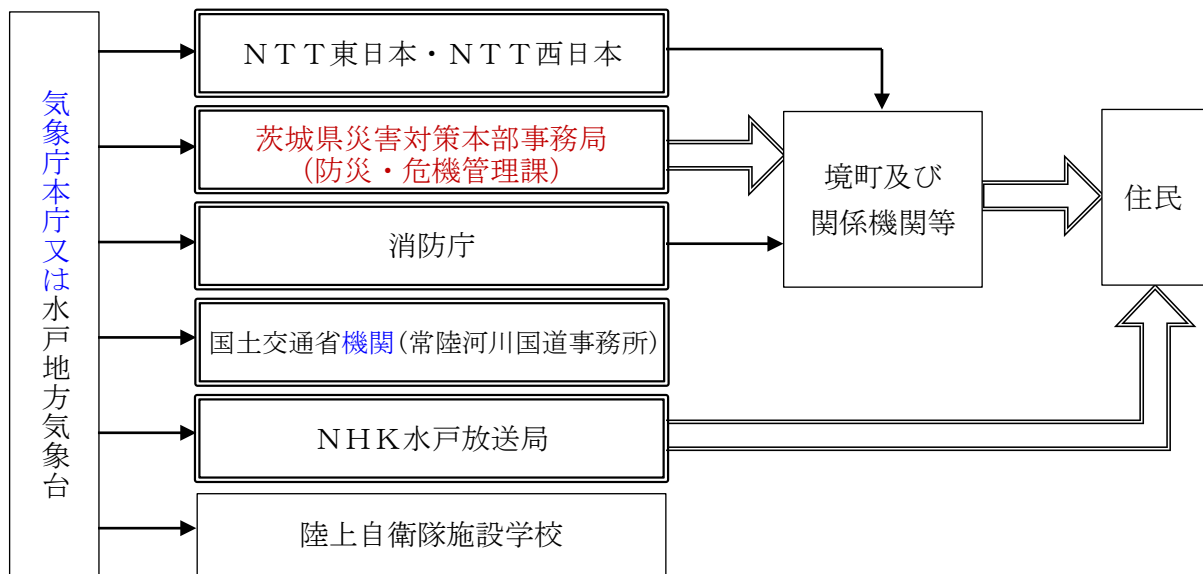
気象庁本庁又は水戸地方気象台

ＮＴＴ東日本・ＮＴＴ西日本

茨城県災害対策本部事務局
（防災・危機管理課）

消防庁

国土交通省機関（常陸河川国道事務所）

ＮＨＫ水戸放送局

陸上自衛隊施設学校

境町及び
関係機関等

住民